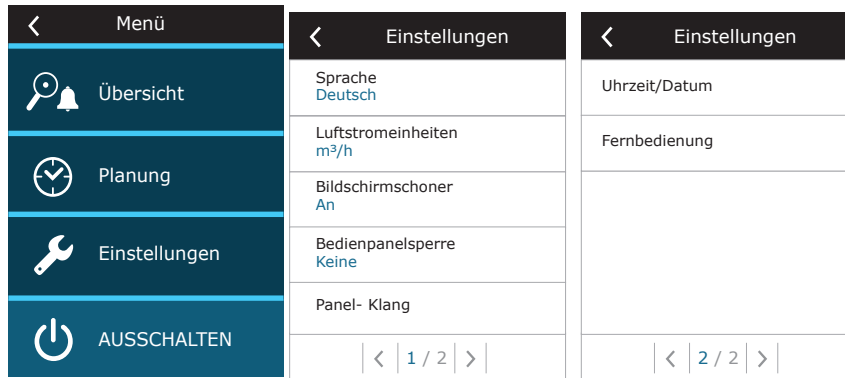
Menü

Übersicht

Planung

Einstellungen

AUSSCHALTEN

Einstellungen

Sprache
Deutsch

Luftstromeinheiten
m³/h

Bildschirmschoner
An

Bedienpanelsperre
Keine

Panel- Klang

1 / 2

Einstellungen

Uhrzeit/Datum

Fernbedienung

2 / 2